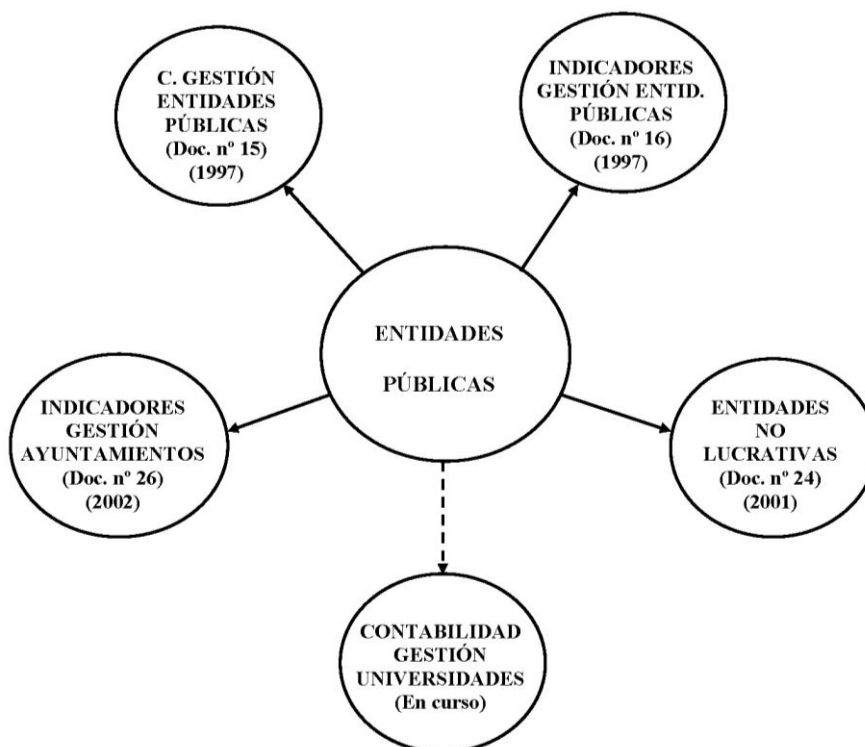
C. GESTIÓN ENTIDADES PÚBLICAS (Doc. nº 15) (1997)

INDICADORES GESTIÓN ENTID. PÚBLICAS (Doc. nº 16) (1997)

ENTIDADES PÚBLICAS

INDICADORES GESTIÓN AYUNTAMIENTOS (Doc. nº 26) (2002)

ENTIDADES NO LUCRATIVAS (Doc. nº 24) (2001)

CONTABILIDAD GESTIÓN UNIVERSIDADES (En curso)